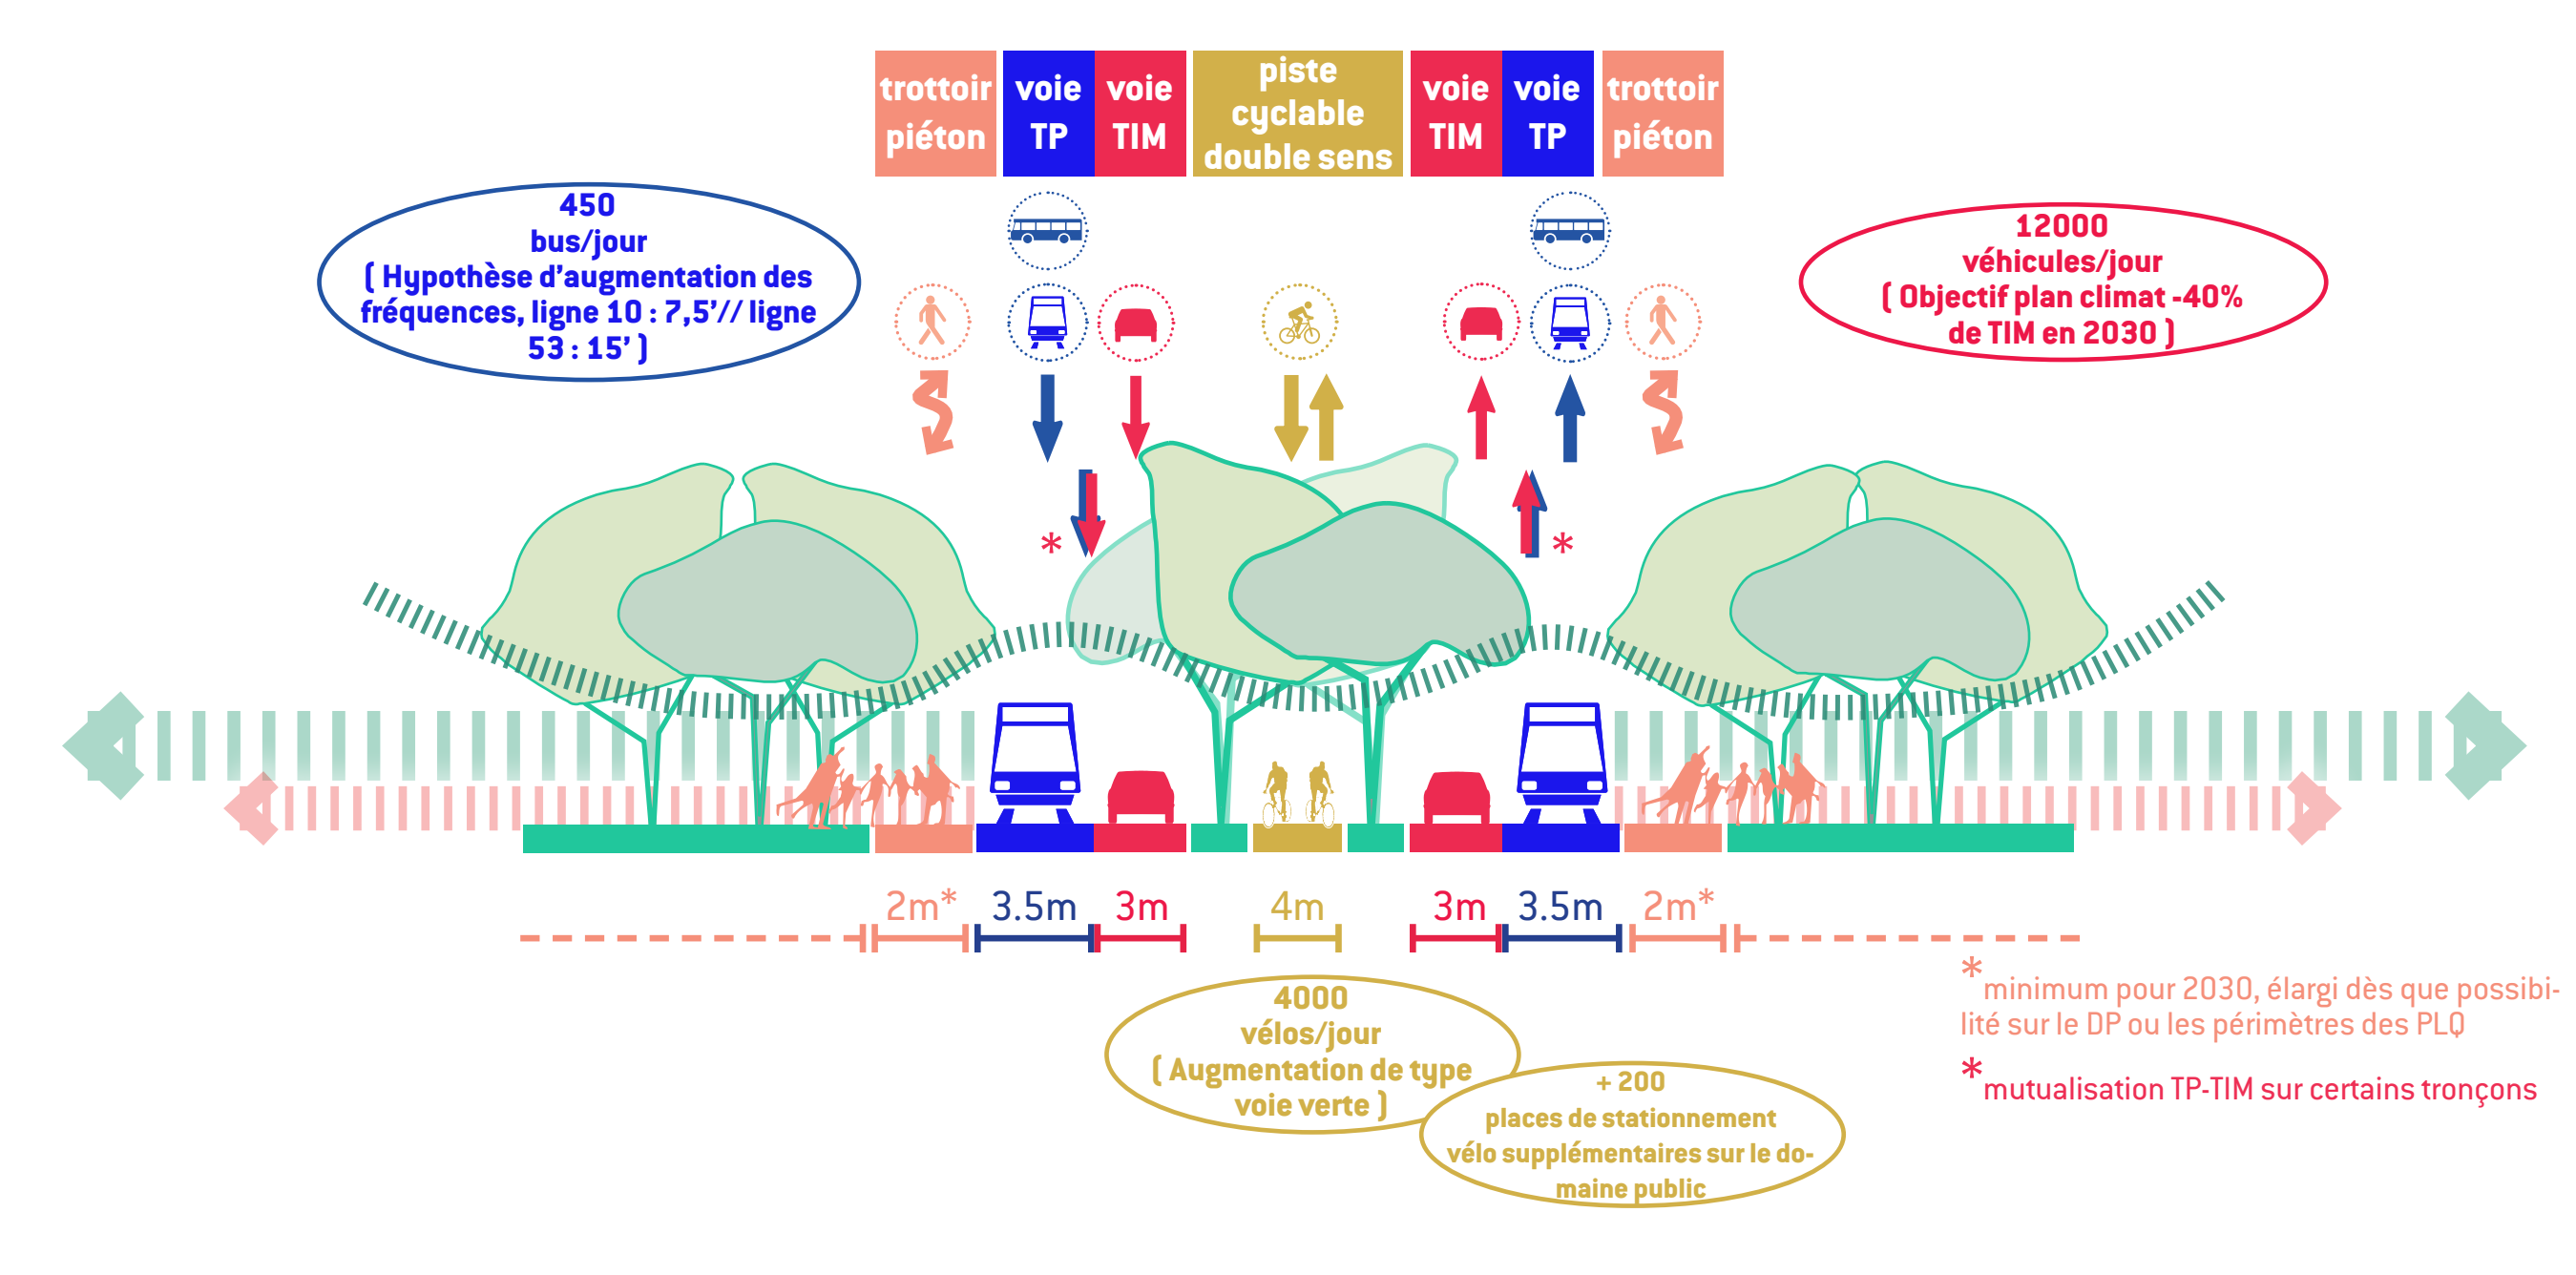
trottoir piéton | voie TP | voie TIM | piste cyclable double sens | voie TIM | voie TP | trottoir piéton

450
bus/jour
( Hypothèse d'augmentation des fréquences, ligne 10 : 7,5'// ligne 53 : 15' )

12000
véhicules/jour
( Objectif plan climat -40% de TIM en 2030 )

*

*

2m* 3.5m 3m 4m 3m 3.5m 2m*

4000
vélos/jour
( Augmentation de type voie verte )

+ 200
places de stationnement vélo supplémentaires sur le domaine public

* minimum pour 2030, élargi dès que possibilité sur le DP ou les périmètres des PLQ

* mutualisation TP-TIM sur certains tronçons